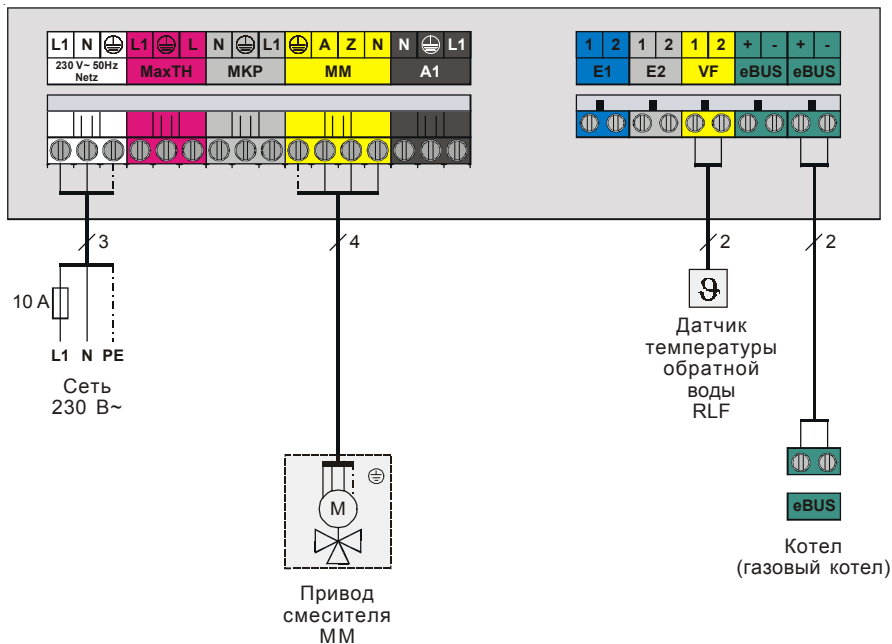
| L1 | N | ⏚ | L1 | ⏚ | L | N | ⏚ | L1 | ⏚ | A | Z | N | N | ⏚ | L1 |
|---|---|---|---|---|---|---|---|---|---|---|---|---|---|---|---|
| 230 V~ 50Hz Netz | | | MaxTH | | | MKP | | | MM | | | | A1 | | |

| 1 | 2 | 1 | 2 | 1 | 2 | + | - | + | - |
|---|---|---|---|---|---|---|---|---|---|
| E1 | | E2 | | VF | | eBUS | | eBUS | |

3

10 A

L1 N PE

Сеть
230 В~

4

M

Привод смесителя ММ

2

ϑ

Датчик температуры обратной воды RLF

2

eBUS

Котел (газовый котел)